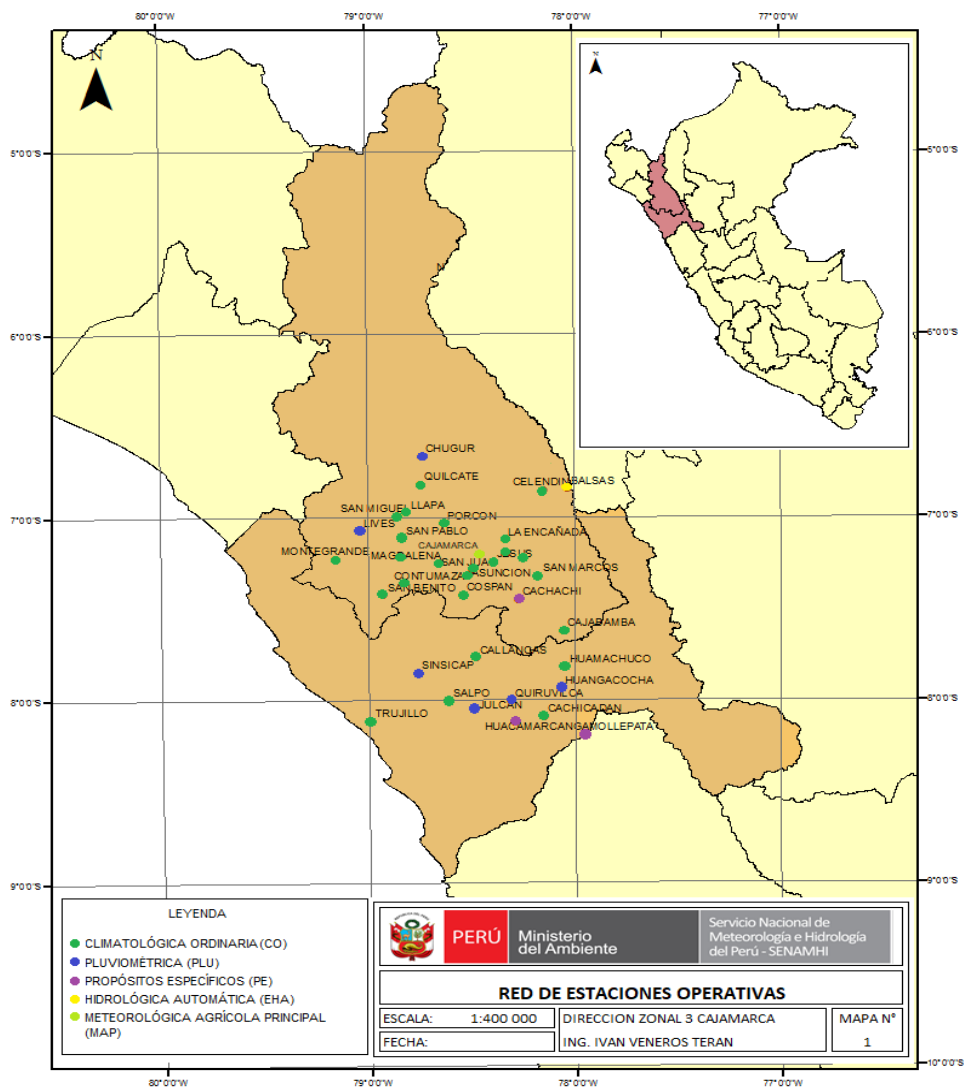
80°0'0"W 79°0'0"W 78°0'0"W 77°0'0"W

N

5°0'0"S
6°0'0"S
7°0'0"S
8°0'0"S
9°0'0"S

5°0'0"S
6°0'0"S
7°0'0"S
8°0'0"S
9°0'0"S
10°0'0"S

N

CHUGUR
QUILCATE
CELENDIN
BALSAS
SAN MIGUEL
LLAPA
PORCON
LIVES
SAN PABLO
LA ENCAÑADA
CAJAMARCA
MONTEGRANDE
MAGDALENA
SAN JUAN
JESUS
ASUNCION
SAN MARCOS
CONTUMAZA
SAN BENITO
COSPAN
CACHACHI
CAJABAMBA
CALLANCAS
HUAMACHUCO
SINSICAP
HUANGACOCHA
SALPO
QUIRUVILCA
JULCAN
CACHICADAN
TRUJILLO
HUACAMARCANGA
MOLLEPATA

LEYENDA
CLIMATOLÓGICA ORDINARIA (CO)
PLUVIOMÉTRICA (PLU)
PROPÓSITOS ESPECÍFICOS (PE)
HIDROLÓGICA AUTOMÁTICA (EHA)
METEOROLÓGICA AGRÍCOLA PRINCIPAL (MAP)

PERÚ Ministerio del Ambiente
Servicio Nacional de Meteorología e Hidrología del Perú - SENAMHI

RED DE ESTACIONES OPERATIVAS

| ESCALA: | 1:400 000 | DIRECCION ZONAL 3 CAJAMARCA | MAPA N° |
|---|---|---|---|
| FECHA: | | ING. IVAN VENEROS TERAN | 1 |

80°0'0"W 79°0'0"W 78°0'0"W 77°0'0"W